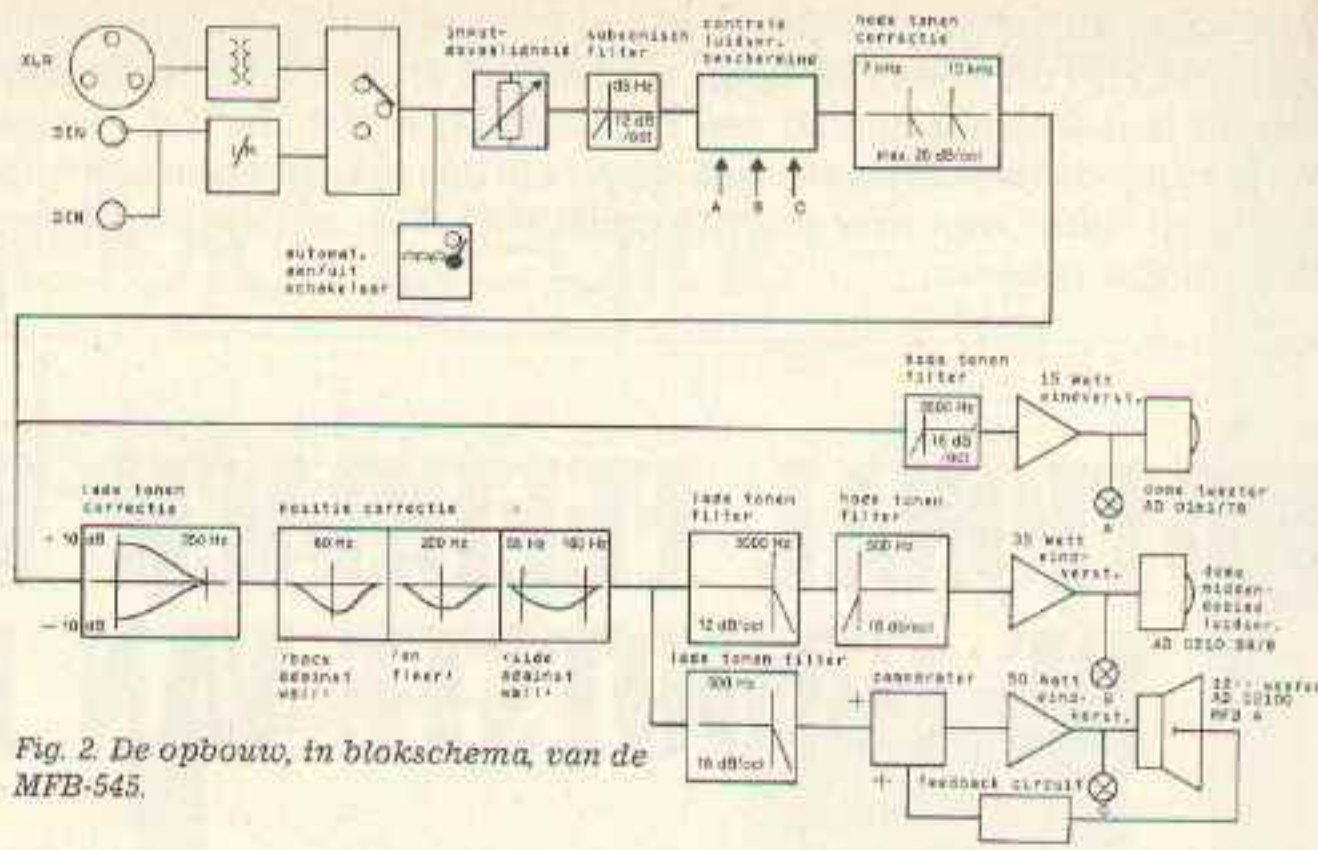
XLR

DIN

DIN

automat. aan/uit schakelaar

ingangs-gevoeligheid

subsonisch filter

dB Hz

12 dB /oct

controle luidspr. bescherming

A

B

C

hoge tonen correctie

7 kHz

10 kHz

max. 20 dB/oct

hoge tonen filter

3000 Hz

18 dB /oct

15 watt eindverst.

dome tweeter AD 0161/T8

lage tonen correctie

+ 10 dB

350 Hz

— 10 dB

positie correctie

60 Hz

200 Hz

55 Hz

180 Hz

'back against wall'

'on floor'

'side against wall'

lage tonen filter

3000 Hz

12 dB/oct

hoge tonen filter

500 Hz

18 dB/oct

35 watt eind-verst.

dome midden-gebied luidspr. AD 0210 Sq/8

lage tonen filter

500 Hz

18 dB/oct

+

comparator

+

50 watt eind-verst.

12" woofer AD 12100 MFB 4

feedback circuit

Fig. 2. De opbouw, in blokschema, van de MFB-545.